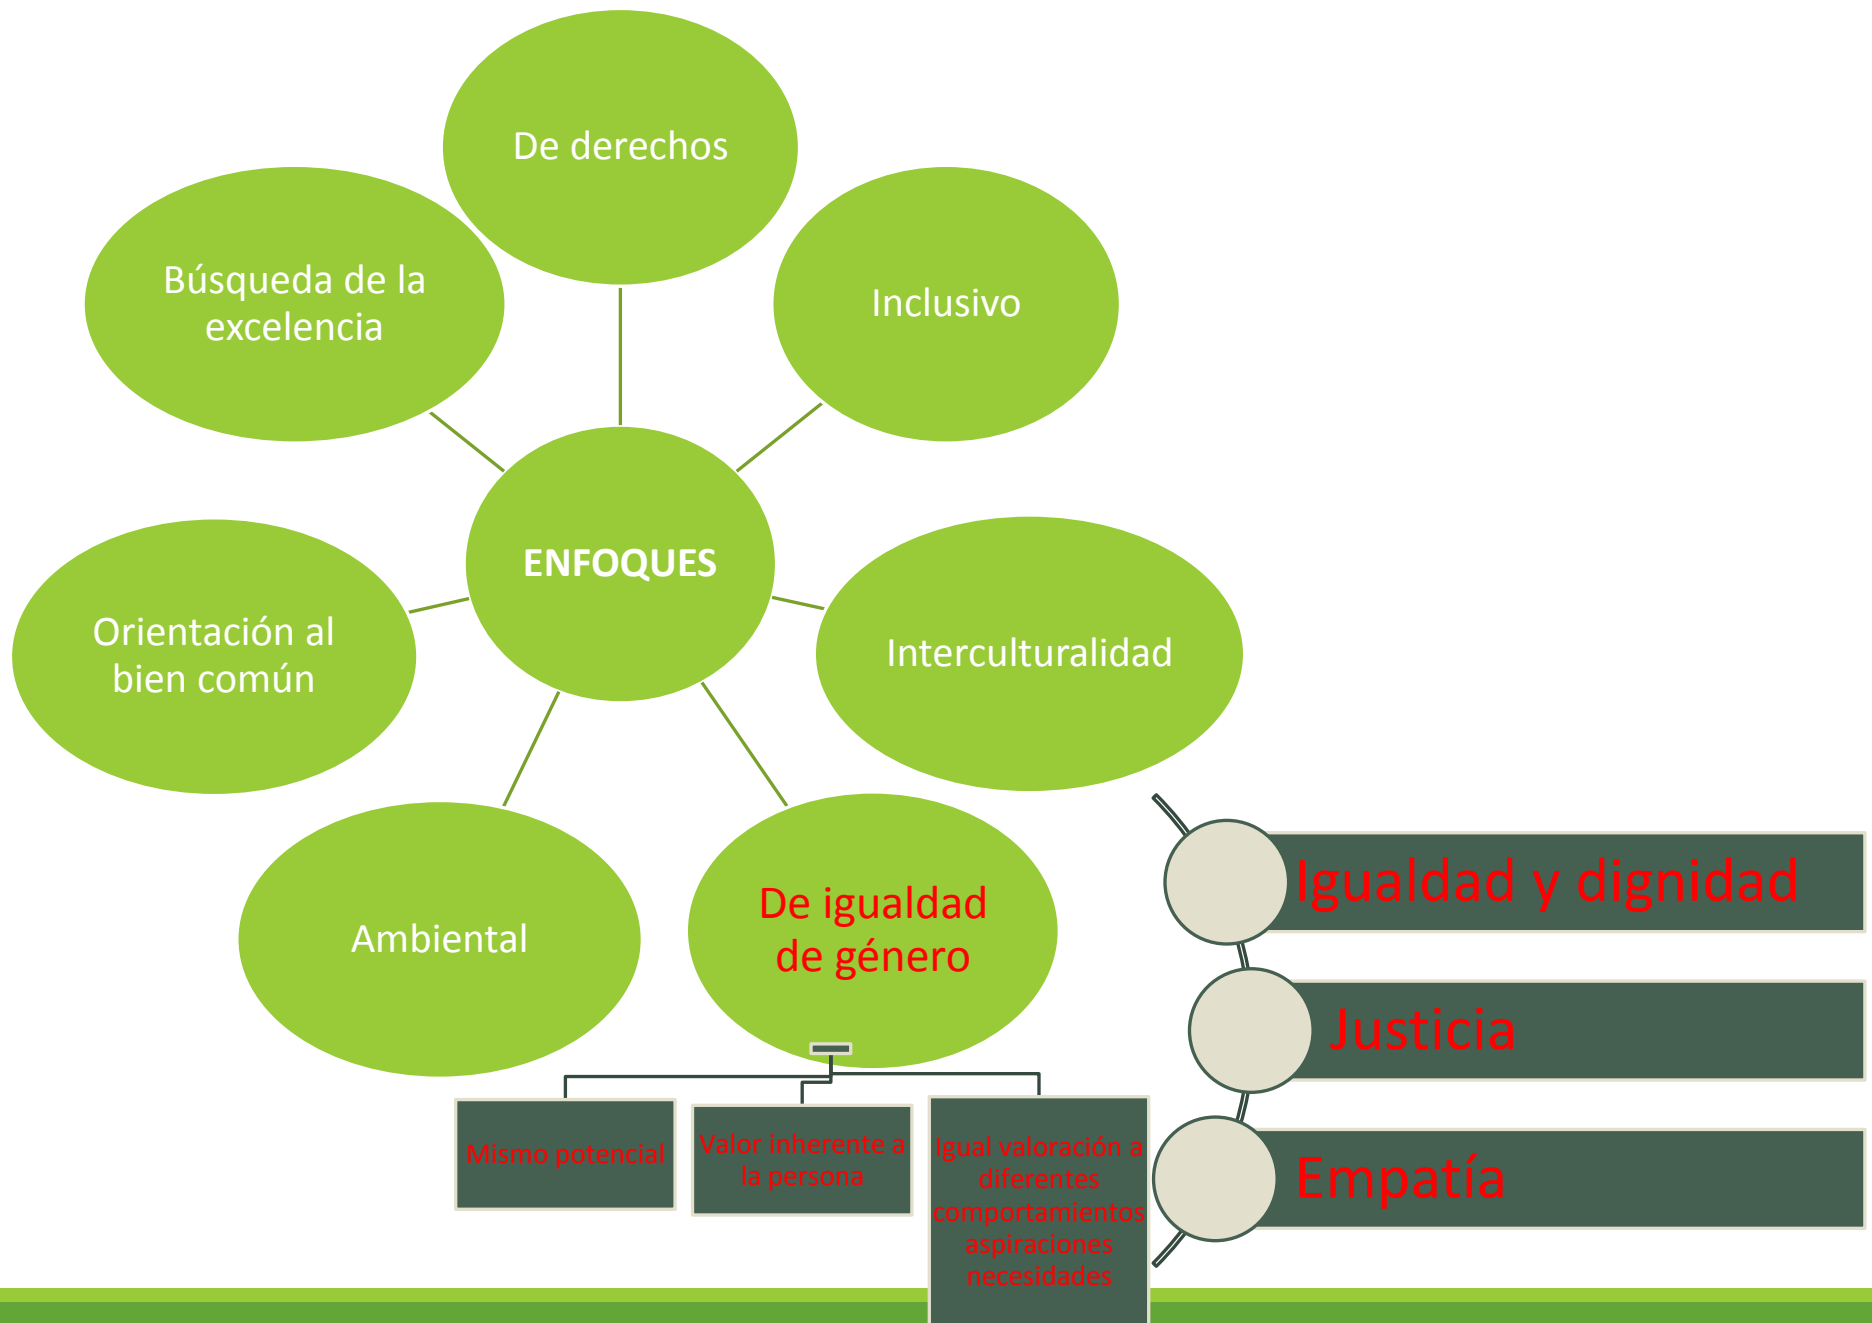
De derechos

Búsqueda de la excelencia

Inclusivo

ENFOQUES

Orientación al bien común

Interculturalidad

Ambiental

De igualdad de género

Mismo potencial

Valor inherente a la persona

Igual valoración a diferentes comportamientos aspiraciones necesidades

Igualdad y dignidad

Justicia

Empatía